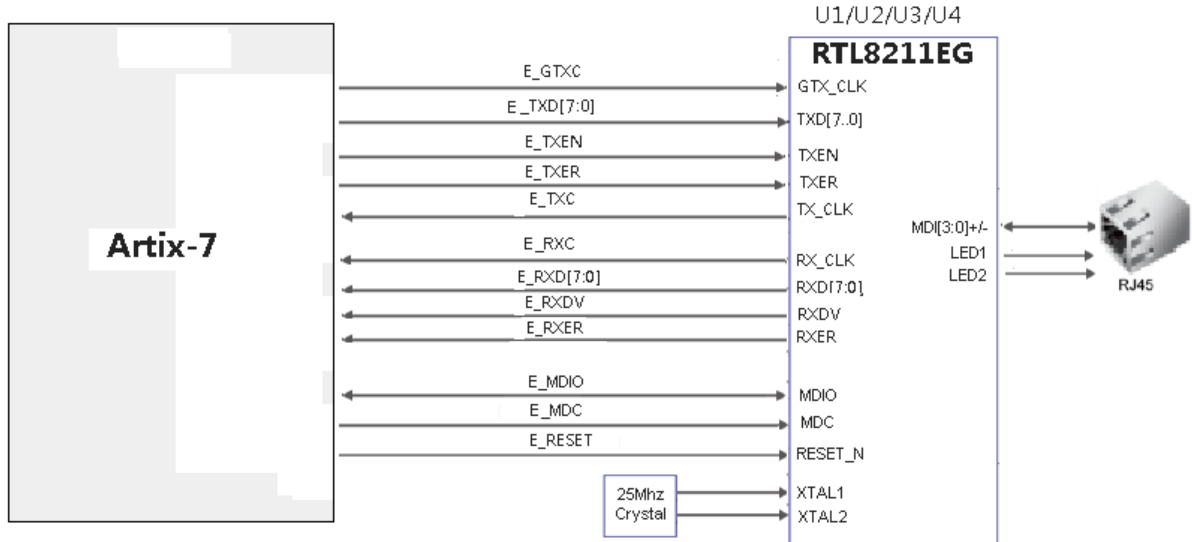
U1/U2/U3/U4

RTL8211EG

Artix-7

E_GTXC
GTX_CLK
E_TXD[7:0]
TXD[7..0]
E_TXEN
TXEN
E_TXER
TXER
E_TXC
TX_CLK
E_RXC
RX_CLK
E_RXD[7:0]
RXD[7:0]
E_RXDV
RXDV
E_RXER
RXER
E_MDIO
MDIO
E_MDC
MDC
E_RESET
RESET_N
25Mhz Crystal
XTAL1
XTAL2

MDI[3:0]+/-
LED1
LED2
RJ45